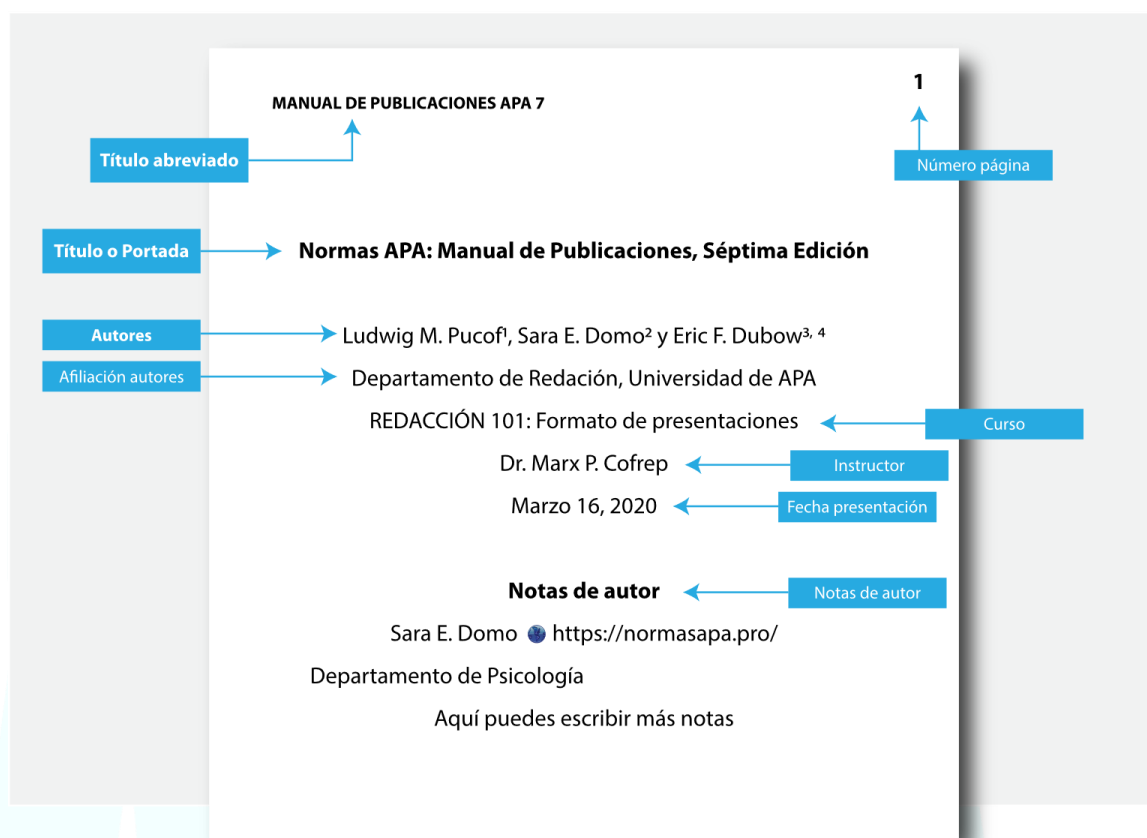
MANUAL DE PUBLICACIONES APA 7

1

Título abreviado

Número página

Título o Portada

Normas APA: Manual de Publicaciones, Séptima Edición

Autores

Ludwig M. Pucof¹, Sara E. Domo² y Eric F. Dubow³, ⁴

Afiliación autores

Departamento de Redación, Universidad de APA

REDACCIÓN 101: Formato de presentaciones

Curso

Dr. Marx P. Cofrep

Instructor

Marzo 16, 2020

Fecha presentación

Notas de autor

Notas de autor

Sara E. Domo https://normasapa.pro/

Departamento de Psicología

Aquí puedes escribir más notas